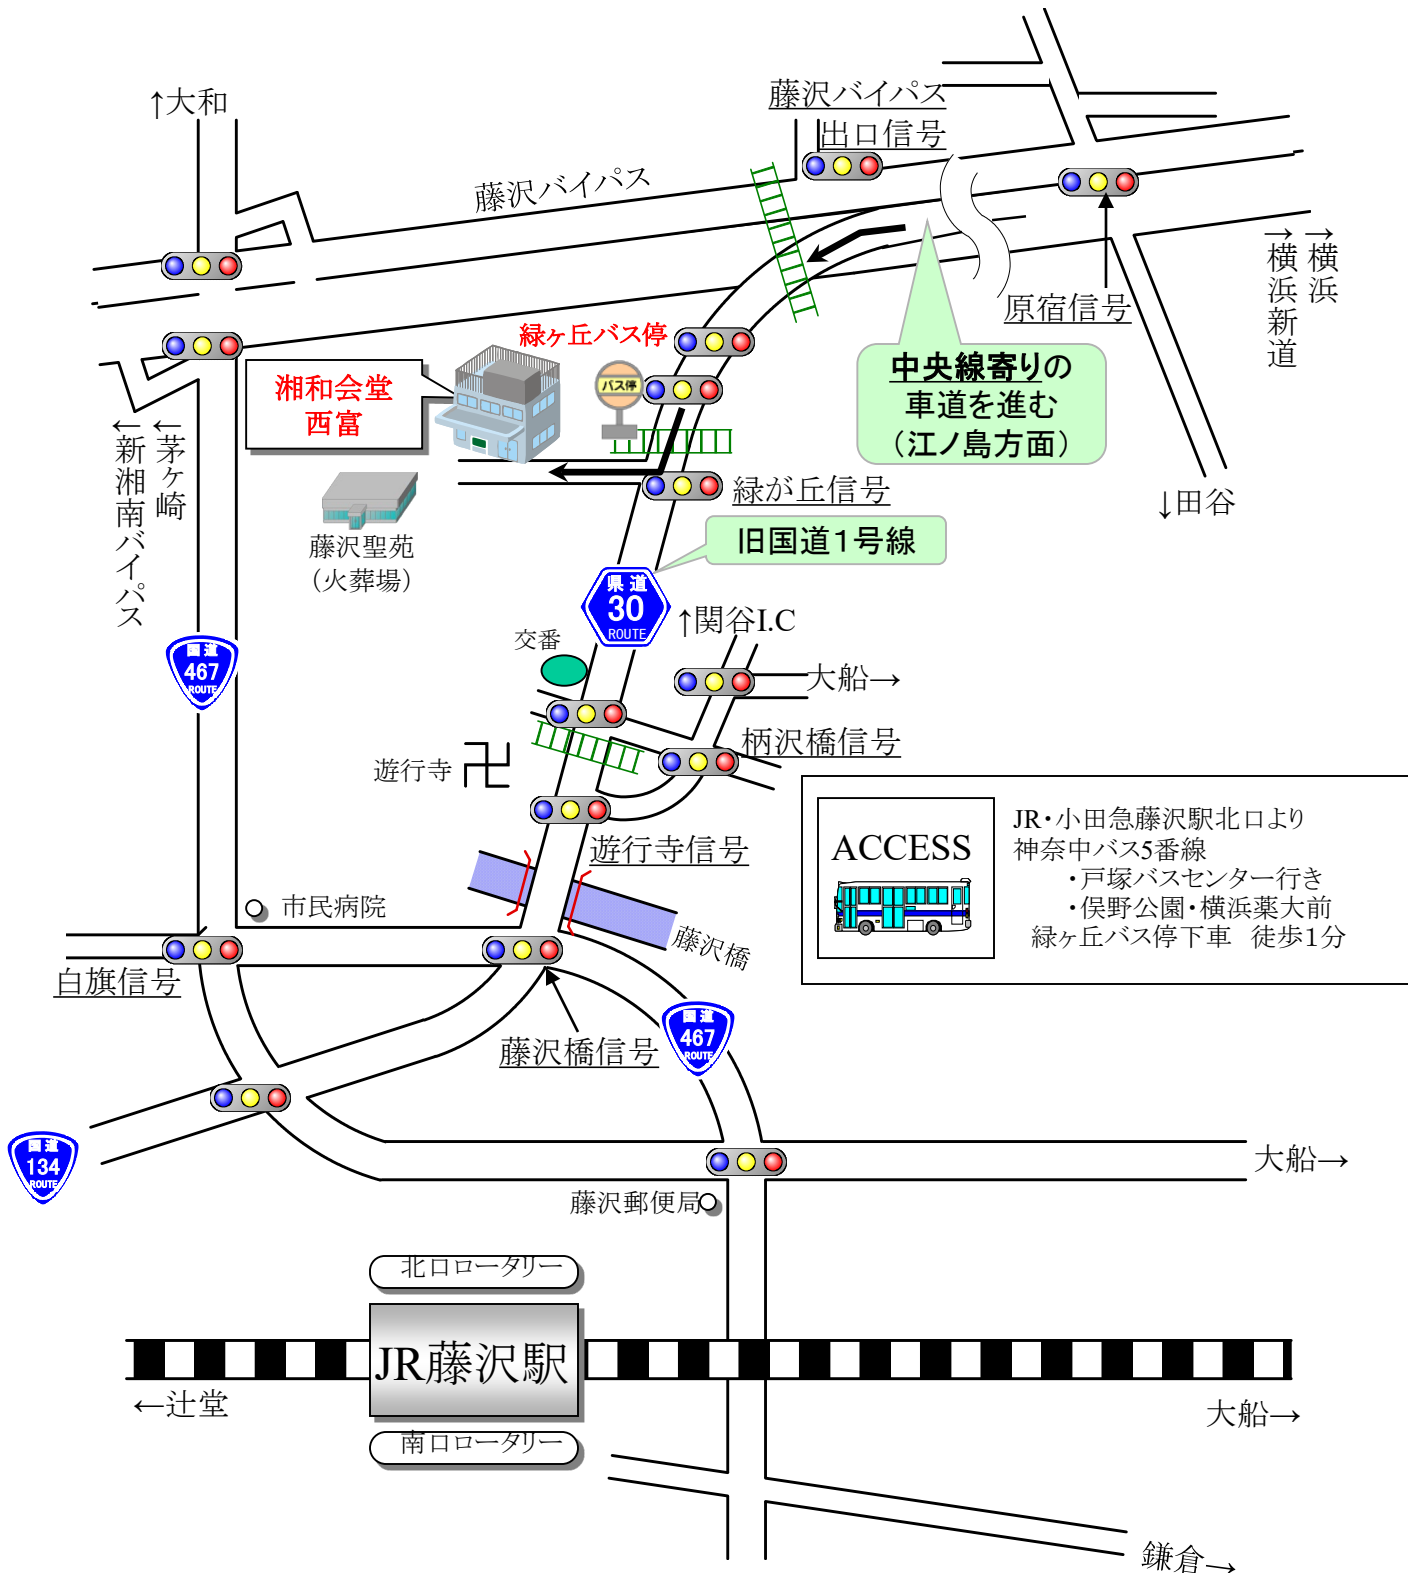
↑大和

藤沢バイパス
出口信号

藤沢バイパス

→横浜

→横浜新道

原宿信号

緑ヶ丘バス停

バス停

湘和会堂
西富

中央線寄りの
車道を進む
（江ノ島方面）

←茅ヶ崎

←新湘南バイパス

緑が丘信号

↓田谷

藤沢聖苑
（火葬場）

旧国道1号線

県道
30
ROUTE

↑関谷I.C

交番

国道
467
ROUTE

大船→

柄沢橋信号

遊行寺

遊行寺信号

ACCESS

JR・小田急藤沢駅北口より
神奈中バス5番線
・戸塚バスセンター行き
・俣野公園・横浜薬大前
緑ヶ丘バス停下車　徒歩1分

市民病院

藤沢橋

白旗信号

藤沢橋信号

国道
467
ROUTE

国道
134
ROUTE

大船→

藤沢郵便局

北口ロータリー

JR藤沢駅

←辻堂

大船→

南口ロータリー

鎌倉→